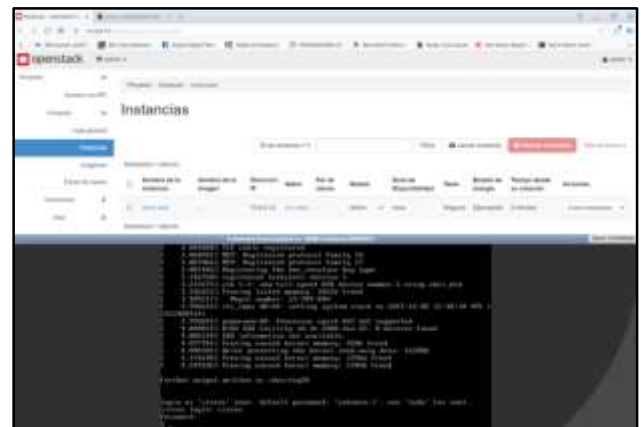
openstack

Instancias

Filtrar

Lanzar instancia

Nombre de la instancia

Nombre de la imagen

Dirección IP

Tamaño

Par de claves

Estado

Zona de Disponibilidad

Tarea

Estado de energía

Tiempo desde su creación

Acciones

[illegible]